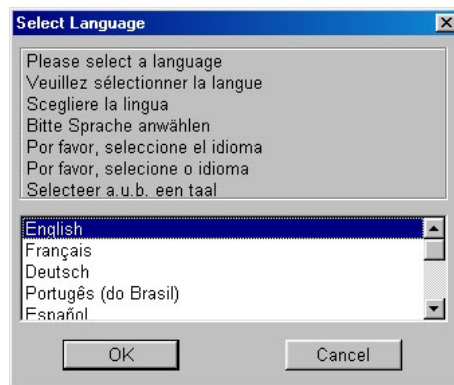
Select Language

Please select a language
Veuillez sélectionner la langue
Scegliere la lingua
Bitte Sprache anwählen
Por favor, seleccione el idioma
Por favor, selecione o idioma
Selecteer a.u.b. een taal

English
Français
Deutsch
Portugês (do Brasil)
Español

OK
Cancel